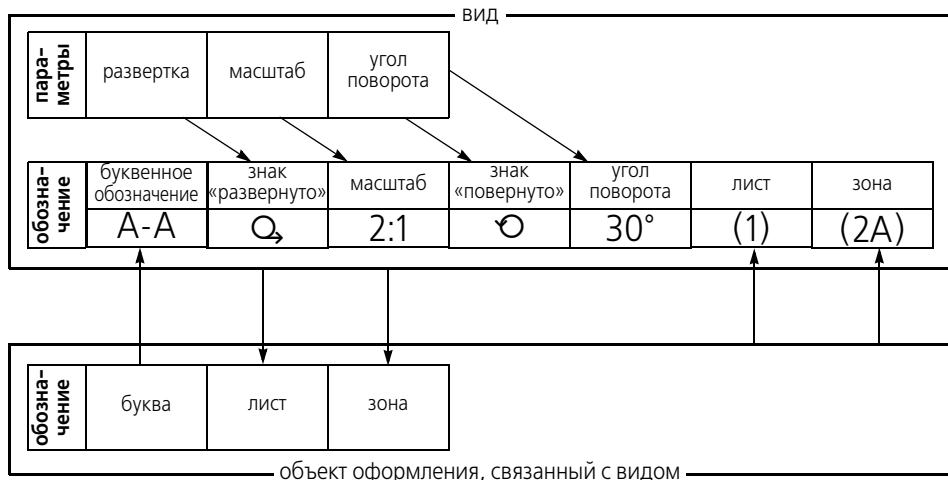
вид

| пара-метры | развертка | масштаб | угол поворота |
|---|---|---|---|

| обозна-чение | буквенное обозначение | знак «развернуто» | масштаб | знак «повернуто» | угол поворота | лист | зона |
|---|---|---|---|---|---|---|---|
| | А-А | | 2:1 | | 30° | (1) | (2А) |

| обозна-чение | буква | лист | зона |
|---|---|---|---|

объект оформления, связанный с видом